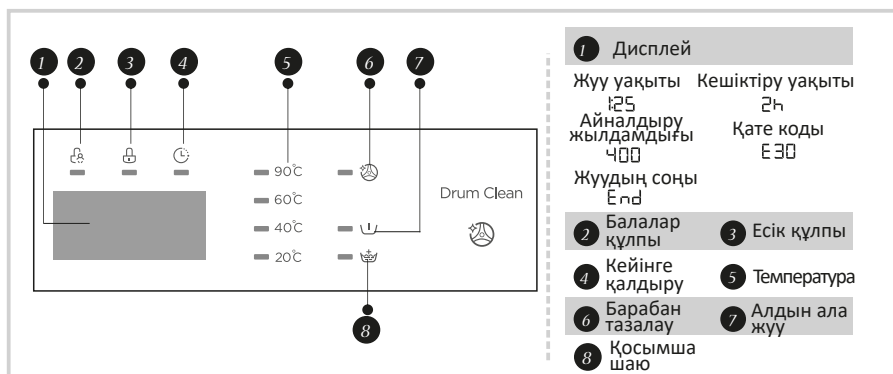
1 2 3 4 5 6 7

90°C
60°C
40°C
20°C

Drum Clean

8

1 Дисплей

Жуу уақыты
1:25

Кешіктіру уақыты
2h

Айналдыру жылдамдығы
400

Қате коды
E30

Жуудың соңы
End

2 Балалар құлпы

3 Есік құлпы

4 Кейінге қалдыру

5 Температура

6 Барабан тазалау

7 Алдын ала жуу

8 Қосымша шаю